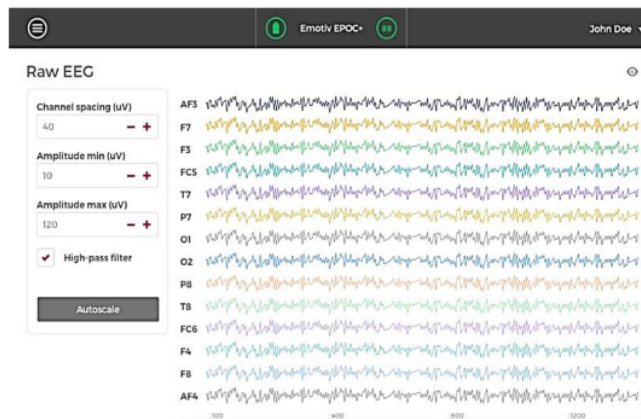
Emotiv EPOC+ 89

John Doe

Raw EEG

Channel spacing (uV)
40
− +

Amplitude min (uV)
10
− +

Amplitude max (uV)
120
− +

High-pass filter

Autoscale

AF3
F7
F3
FC5
T7
P7
O1
O2
P8
T8
FC6
F4
F8
AF4

100
400
800
1200